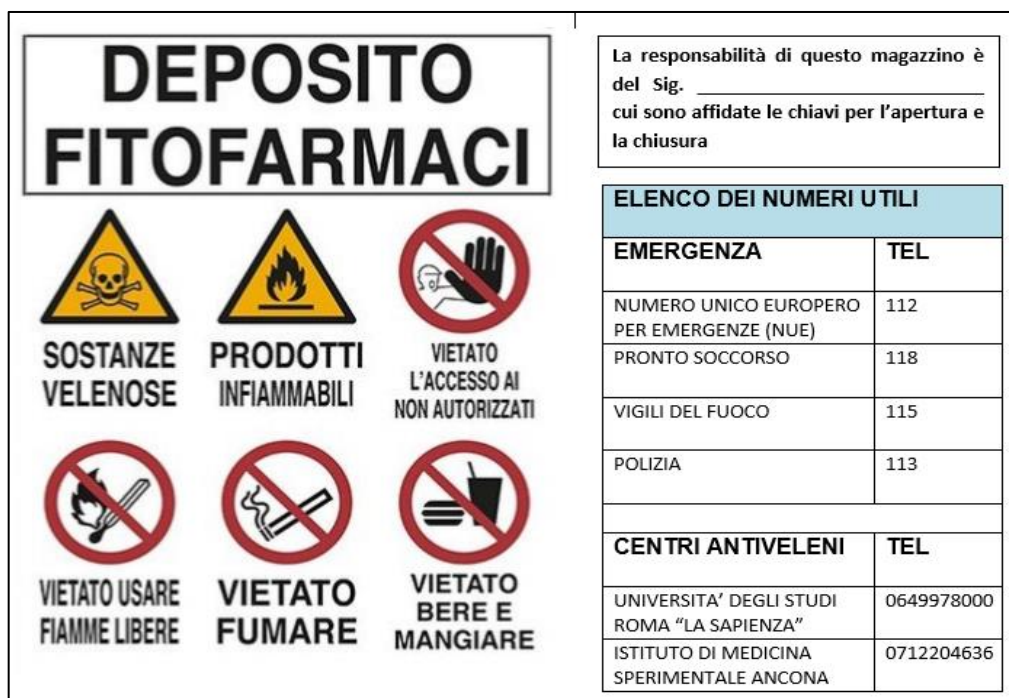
DEPOSITO FITOFARMACI

SOSTANZE VELENOSE

PRODOTTI INFIAMMABILI

VIETATO L'ACCESSO AI NON AUTORIZZATI

VIETATO USARE FIAMME LIBERE

VIETATO FUMARE

VIETATO BERE E MANGIARE

La responsabilità di questo magazzino è del Sig. ______________________ cui sono affidate le chiavi per l'apertura e la chiusura

| ELENCO DEI NUMERI UTILI | |
|---|---|
| EMERGENZA | TEL |
| NUMERO UNICO EUROPERO PER EMERGENZE (NUE) | 112 |
| PRONTO SOCCORSO | 118 |
| VIGILI DEL FUOCO | 115 |
| POLIZIA | 113 |
| | |
| CENTRI ANTIVELENI | TEL |
| UNIVERSITA' DEGLI STUDI ROMA "LA SAPIENZA" | 0649978000 |
| ISTITUTO DI MEDICINA SPERIMENTALE ANCONA | 0712204636 |